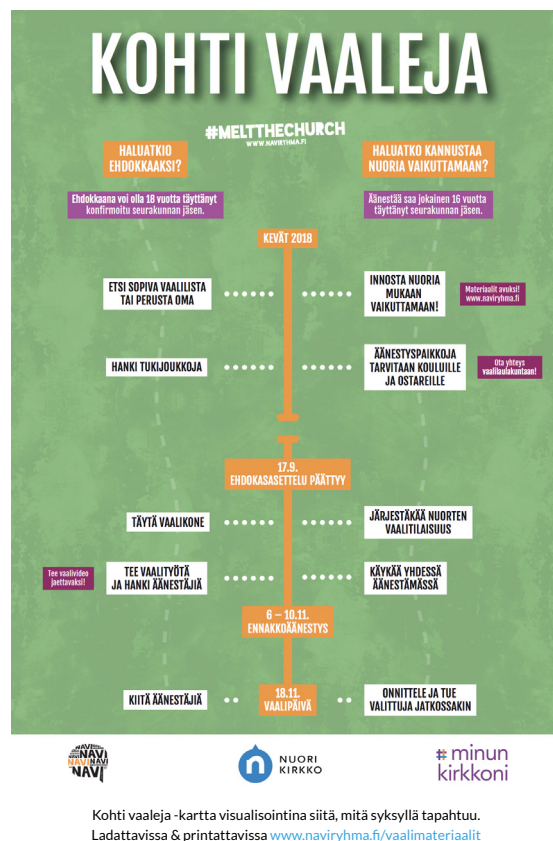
KOHTI VAALEJA

#MELTTHECHURCH
WWW.NAVIRYHMA.FI

HALUATKO EHDOKKAAKSI?

Ehdokkaana voi olla 18 vuotta täyttänyt konfirmoitu seurakunnan jäsen.

HALUATKO KANNUSTAA NUORIA VAIKUTTAMAAN?

Äänestää saa jokainen 16 vuotta täyttänyt seurakunnan jäsen.

KEVÄT 2018

ETSI SOPIVA VAALILISTA TAI PERUSTA OMA

INNOSTA NUORIA MUKAAN VAIKUTTAMAAN!

Materiaalit avuksi! www.naviryhma.fi

HANKI TUKIJOUKKOJA

ÄÄNESTYSPAIKKOJA TARVITAAN KOULUILLE JA OSTAREILLE

Ota yhteys vaalilautakuntaan!

17.9. EHDOKASASETTELU PÄÄTTYY

TÄYTÄ VAALIKONE

JÄRJESTÄKÄÄ NUORTEN VAALITILAISUUS

Tee vaalivideo jaettavaksi!

TEE VAALITYÖTÄ JA HANKI ÄÄNESTÄJIÄ

KÄYKÄÄ YHDESSÄ ÄÄNESTÄMÄSSÄ

6 – 10.11. ENNAKKOÄÄNESTYS

KIITÄ ÄÄNESTÄJIÄ

18.11. VAALIPÄIVÄ

ONNITTELE JA TUE VALITTUJA JATKOSSAKIN

NAVI NAVI NAVI NAVI

NUORI KIRKKO

#minun kirkkoni

Kohti vaaleja -kartta visualisointina siitä, mitä syksyllä tapahtuu. Ladattavissa & printattavissa www.naviryhma.fi/vaalimateriaalit